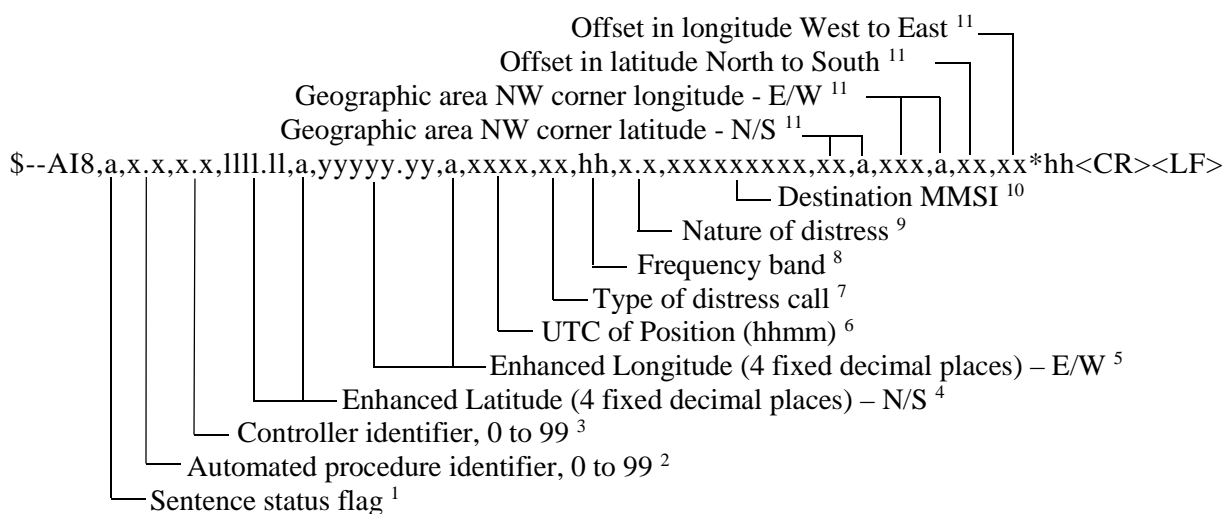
Offset in longitude West to East $^{11}$
Offset in latitude North to South $^{11}$
Geographic area NW corner longitude - E/W $^{11}$
Geographic area NW corner latitude - N/S $^{11}$
$--AI8,a,x.x,x.x,llll.ll,a,yyyyy.yy,a,xxxx,xx,hh,x.x,xxxxxxxxx,xx,a,xxx,a,xx,xx*hh<CR><LF>
Destination MMSI $^{10}$
Nature of distress $^{9}$
Frequency band $^{8}$
Type of distress call $^{7}$
UTC of Position (hhmm) $^{6}$
Enhanced Longitude (4 fixed decimal places) – E/W $^{5}$
Enhanced Latitude (4 fixed decimal places) – N/S $^{4}$
Controller identifier, 0 to 99 $^{3}$
Automated procedure identifier, 0 to 99 $^{2}$
Sentence status flag $^{1}$